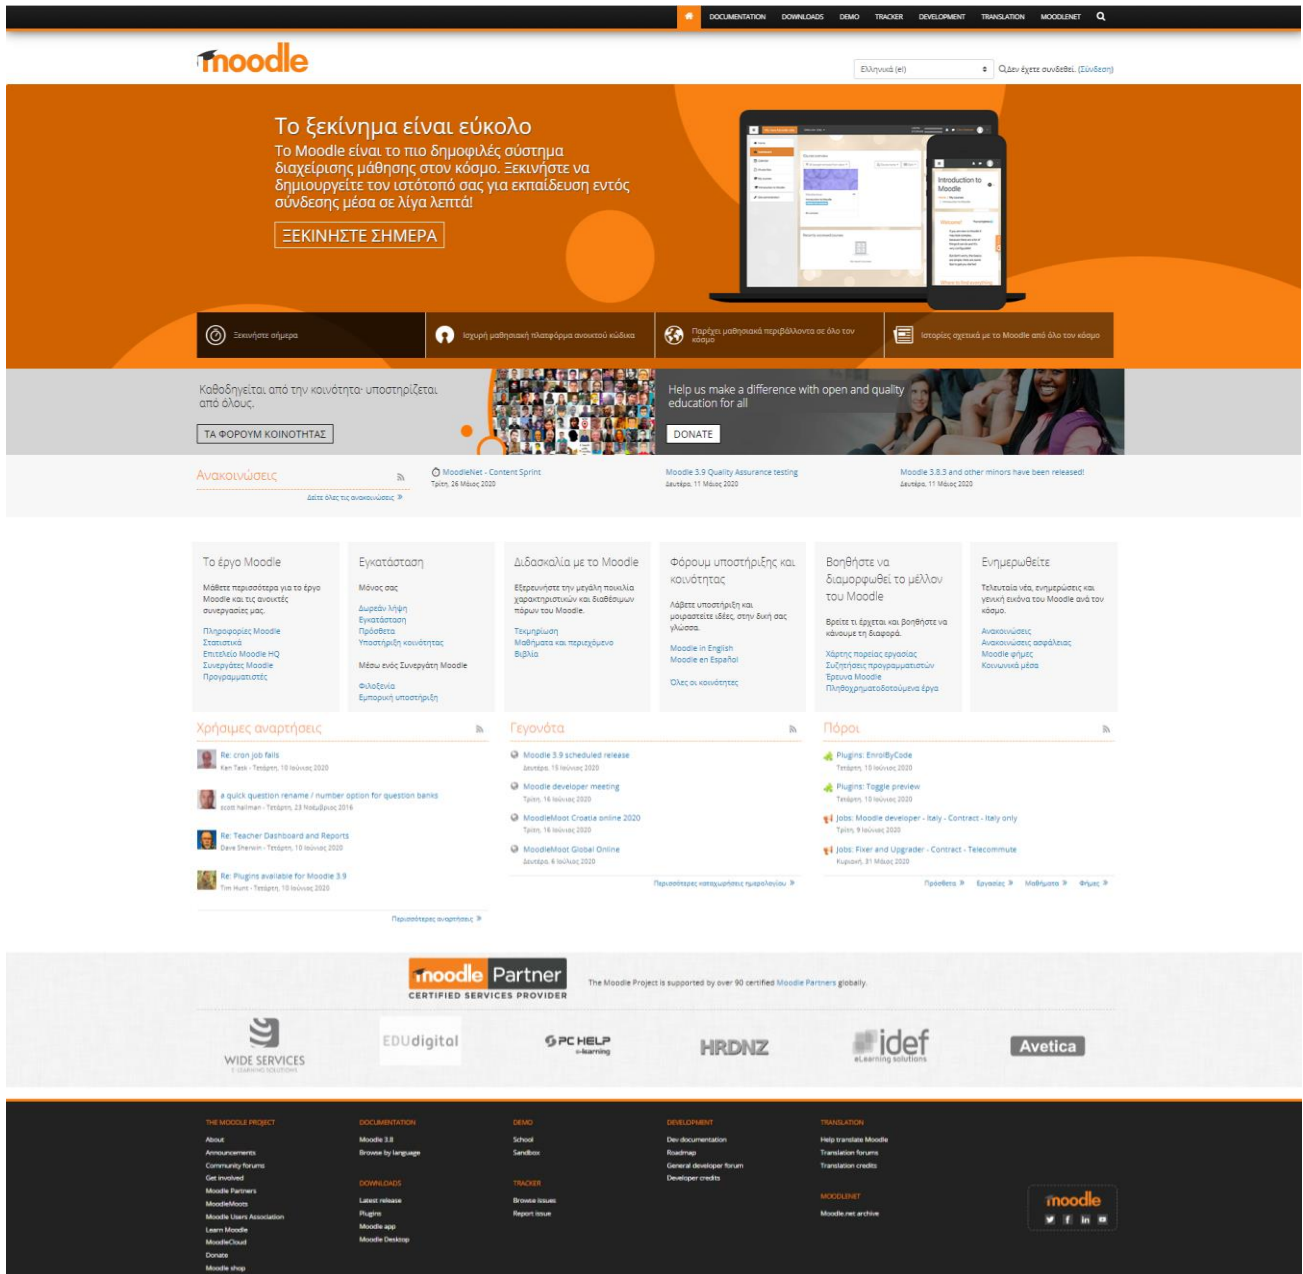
DOCUMENTATION DOWNLOADS DEMO TRACKER DEVELOPMENT TRANSLATION MOODLENET

moodle

Ελληνικά (el)
Δεν έχετε συνδεθεί. (Σύνδεση)

Το ξεκίνημα είναι εύκολο

Το Moodle είναι το πιο δημοφιλές σύστημα διαχείρισης μάθησης στον κόσμο. Ξεκινήστε να δημιουργείτε τον ιστότοπό σας για εκπαίδευση εντός σύνδεσης μέσα σε λίγα λεπτά!

ΞΕΚΙΝΗΣΤΕ ΣΗΜΕΡΑ

Introduction to Moodle

Ξεκινήστε σήμερα

Ισχυρή μαθησιακή πλατφόρμα ανοικτού κώδικα

Παρέχει μαθησιακά περιβάλλοντα σε όλο τον κόσμο

Ιστορίες σχετικά με το Moodle από όλο τον κόσμο

Καθοδηγείται από την κοινότητα· υποστηρίζεται από όλους.

ΤΑ ΦΟΡΟΥΜ ΚΟΙΝΟΤΗΤΑΣ

Help us make a difference with open and quality education for all

DONATE

Ανακοινώσεις

Δείτε όλες τις ανακοινώσεις »

MoodleNet - Content Sprint
Τρίτη, 26 Μαΐου 2020

Moodle 3.9 Quality Assurance testing
Δευτέρα, 11 Μαΐου 2020

Moodle 3.8.3 and other minors have been released!
Δευτέρα, 11 Μαΐου 2020

Το έργο Moodle

Μάθετε περισσότερα για το έργο Moodle και τις ανοικτές συνεργασίες μας.

Πληροφορίες Moodle
Στατιστικά
Επιτελείο Moodle HQ
Συνεργάτες Moodle
Προγραμματιστές

Εγκατάσταση

Μόνος σας

Δωρεάν λήψη
Εγκατάσταση
Πρόσθετα
Υποστήριξη κοινότητας

Μέσω ενός Συνεργάτη Moodle

Φιλοξενία
Εμπορική υποστήριξη

Διδασκαλία με το Moodle

Εξερευνήστε την μεγάλη ποικιλία χαρακτηριστικών και διαθέσιμων πόρων του Moodle.

Τεκμηρίωση
Μαθήματα και περιεχόμενο
Βιβλία

Φόρουμ υποστήριξης και κοινότητας

Λάβετε υποστήριξη και μοιραστείτε ιδέες, στην δική σας γλώσσα.

Moodle in English
Moodle en Español

Όλες οι κοινότητες

Βοηθήστε να διαμορφωθεί το μέλλον του Moodle

Βρείτε τι έχετε και βοηθήστε να κάνουμε τη διαφορά.

Χάρτης πορείας εργασίας
Συζητήσεις προγραμματιστών
Έρευνα Moodle
Πληθοχρηματοδοτούμενα έργα

Ενημερωθείτε

Τελευταία νέα, ενημερώσεις και γενική εικόνα του Moodle ανά τον κόσμο.

Ανακοινώσεις
Ανακοινώσεις ασφάλειας
Moodle φήμες
Κοινωνικά μέσα

Χρήσιμες αναρτήσεις

Re: cron job fails
Ken Task - Τετάρτη, 10 Ιουνίου 2020

a quick question rename / number option for question banks
scott hallman - Τετάρτη, 23 Νοεμβρίου 2016

Re: Teacher Dashboard and Reports
Dave Sherwin - Τετάρτη, 10 Ιουνίου 2020

Re: Plugins available for Moodle 3.9
Tim Hunt - Τετάρτη, 10 Ιουνίου 2020

Περισσότερες αναρτήσεις »

Γεγονότα

Moodle 3.9 scheduled release
Δευτέρα, 15 Ιουνίου 2020

Moodle developer meeting
Τρίτη, 16 Ιουνίου 2020

MoodleMoot Croatia online 2020
Τρίτη, 16 Ιουνίου 2020

MoodleMoot Global Online
Δευτέρα, 6 Ιουλίου 2020

Περισσότερες καταχωρήσεις ημερολογίου »

Πόροι

Plugins: EnrolByCode
Τετάρτη, 10 Ιουνίου 2020

Plugins: Toggle preview
Τετάρτη, 10 Ιουνίου 2020

Jobs: Moodle developer - Italy - Contract - Italy only
Τρίτη, 9 Ιουνίου 2020

Jobs: Fixer and Upgrader - Contract - Telecommute
Κυριακή, 31 Μαΐου 2020

Πρόσθετα » Εργασίες » Μαθήματα » Φήμες »

moodle Partner
CERTIFIED SERVICES PROVIDER

The Moodle Project is supported by over 90 certified Moodle Partners globally.

WIDE SERVICES
E-LEARNING SOLUTIONS

EDUdigital

PC HELP e-learning

HRDNZ

idef eLearning solutions

Avetica

THE MOODLE PROJECT
About
Announcements
Community forums
Get involved
Moodle Partners
MoodleMoots
Moodle Users Association
Learn Moodle
MoodleCloud
Donate
Moodle shop

DOCUMENTATION
Moodle 3.8
Browse by language

DOWNLOADS
Latest release
Plugins
Moodle app
Moodle Desktop

DEMO
School
Sandbox

TRACKER
Browse issues
Report issue

DEVELOPMENT
Dev documentation
Roadmap
General developer forum
Developer credits

TRANSLATION
Help translate Moodle
Translation forums
Translation credits

MOODLENET
Moodle.net archive

moodle